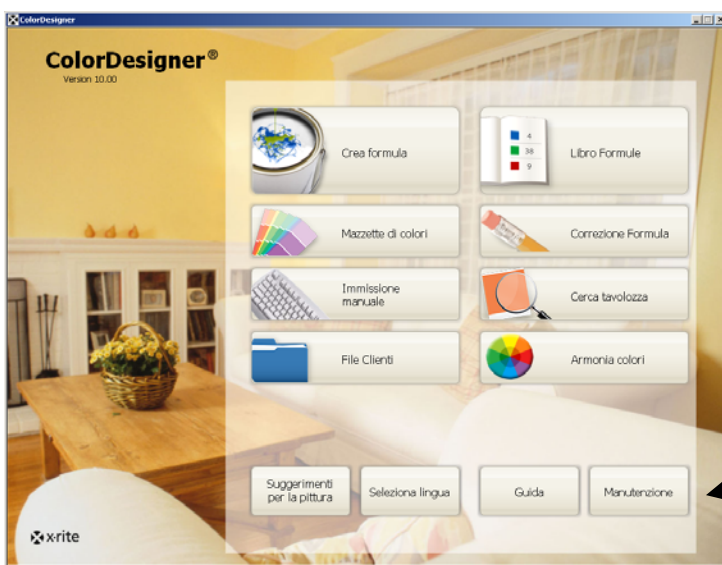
ColorDesigner

ColorDesigner®
Version 10.00

Crea formula

4
38
9

Libro Formule

Mazzette di colori

Correzione Formula

Immissione manuale

Cerca tavolozza

File Clienti

Armonia colori

Suggerimenti per la pittura

Seleziona lingua

Guida

Manutenzione

x·rite